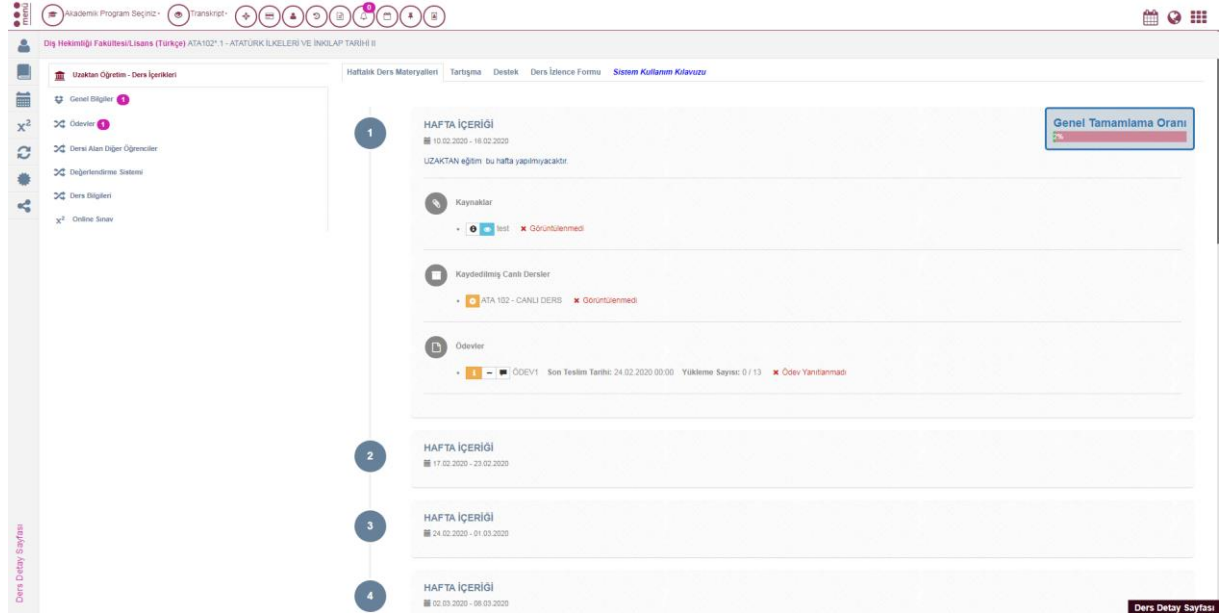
menü Akademik Program Seçiniz Transkript 0

Diş Hekimliği Fakültesi/Lisans (Türkçe) ATA102*.1 - ATATÜRK İLKELERİ VE İNKILAP TARİHİ II

Uzaktan Öğretim - Ders İçerikleri
Genel Bilgiler 1
Ödevler 1
Dersi Alan Diğer Öğrenciler
Değerlendirme Sistemi
Ders Bilgileri
Online Sınav

Ders Detay Sayfası

Haftalık Ders Materyalleri Tartışma Destek Ders İzlence Formu Sistem Kullanım Kılavuzu

Genel Tamamlama Oranı
0%

1
HAFTA İÇERİĞİ
10.02.2020 - 16.02.2020
UZAKTAN eğitim: bu hafta yapılmıyacaktır.

Kaynaklar
test ✖ Görüntülenmedi

Kaydedilmiş Canlı Dersler
ATA 102 - CANLI DERS ✖ Görüntülenmedi

Ödevler
1 – ÖDEV1 Son Teslim Tarihi: 24.02.2020 00:00 Yükleme Sayısı: 0 / 13 ✖ Ödev Yanıtlanmadı

2
HAFTA İÇERİĞİ
17.02.2020 - 23.02.2020

3
HAFTA İÇERİĞİ
24.02.2020 - 01.03.2020

4
HAFTA İÇERİĞİ
02.03.2020 - 08.03.2020

Ders Detay Sayfası